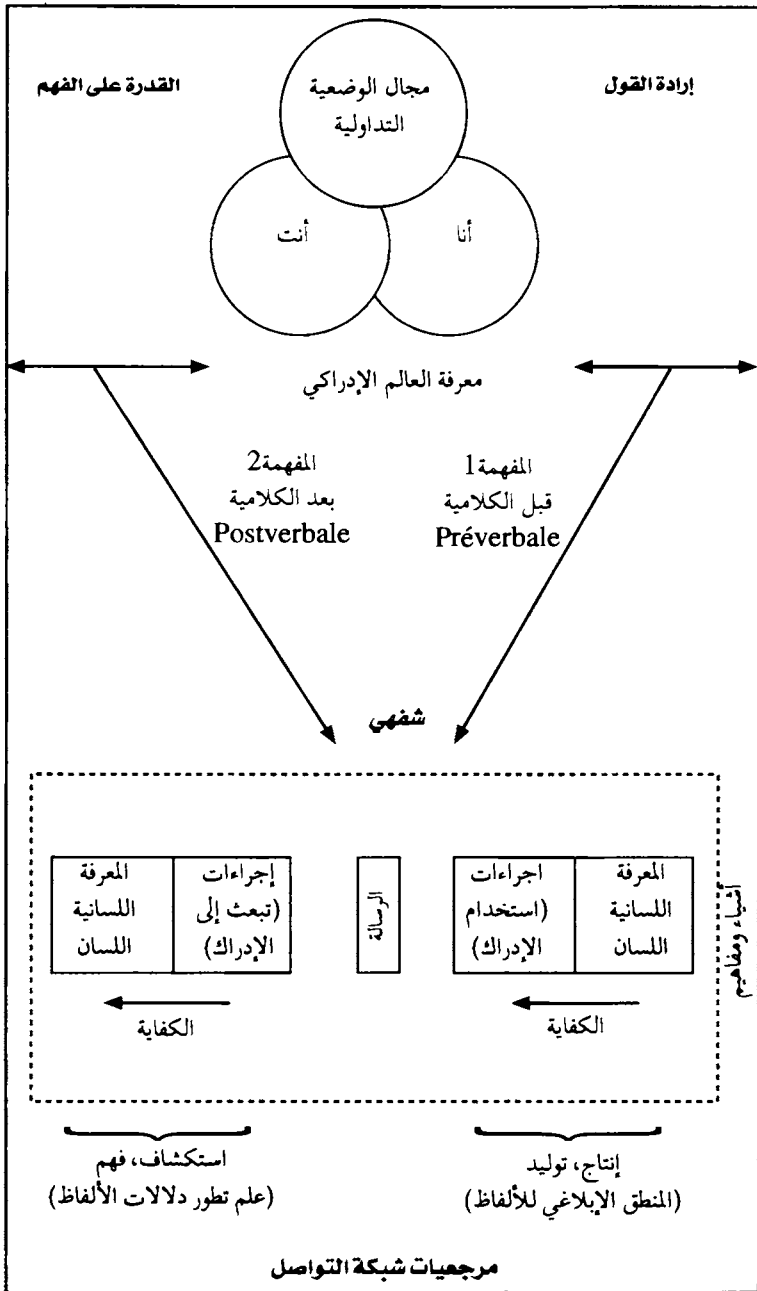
إرادة القول

مجال الوضعية التداولية

القدرة على الفهم

أنا

أنت

معرفة العالم الإدراكي

المفهمة1
قبل الكلامية
Préverbale

المفهمة2
بعد الكلامية
Postverbale

شفهي

أشياء ومفاهيم

| المعرفة اللسانية اللسان | اجراءات (استخدام الإدراك) |
|---|---|

الكفاية

الرسالة

| إجراءات (تبعث إلى الإدراك) | المعرفة اللسانية اللسان |
|---|---|

الكفاية

إنتاج، توليد
(المنطق الإبلاغي للألفاظ)

استكشاف، فهم
(علم تطور دلالات الألفاظ)

مرجعيات شبكة التواصل